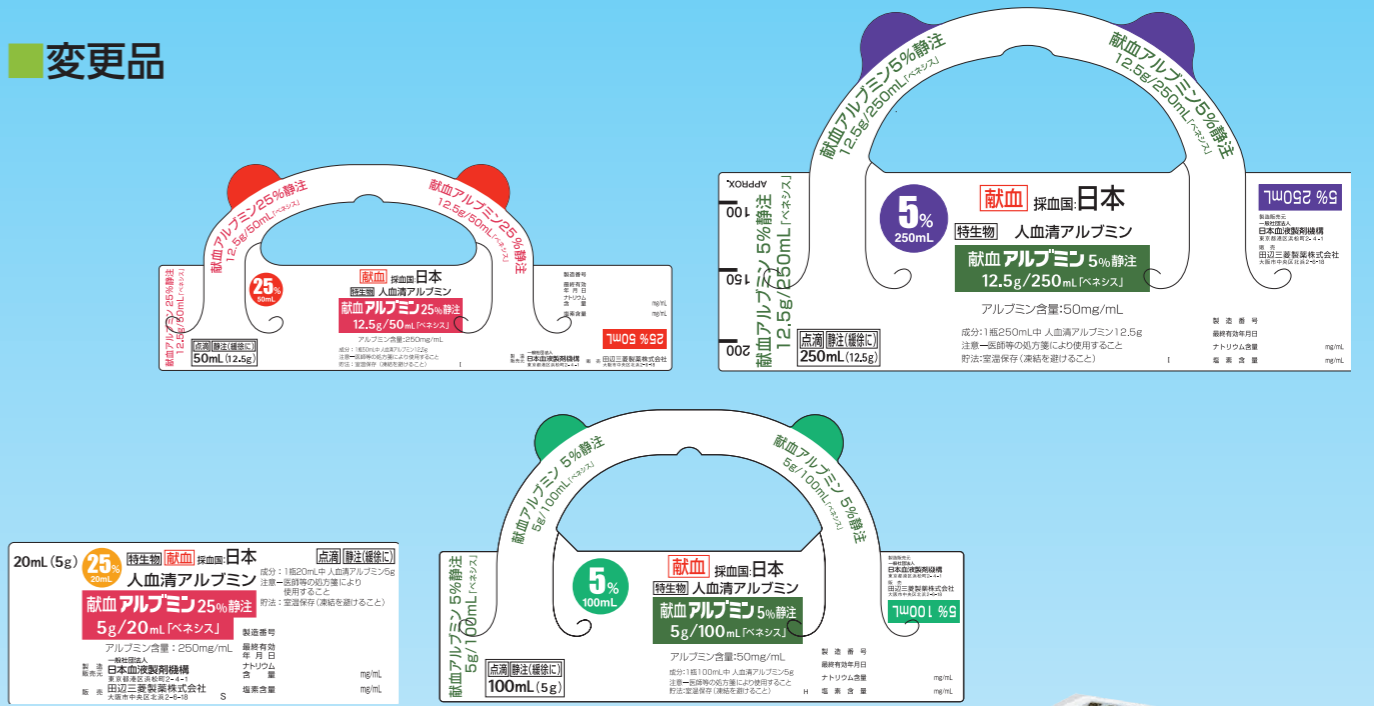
■変更品

献血アルブミン25%静注 12.5g/50mL「ベネシス」
献血アルブミン25%静注 12.5g/50mL「ベネシス」
献血アルブミン25%静注 12.5g/50mL「ベネシス」
25% 50mL
献血 採血国:日本
特生物 人血清アルブミン
献血アルブミン25%静注
12.5g/50mL「ベネシス」
アルブミン含量:250mg/mL
成分:1瓶50mL中 人血清アルブミン12.5g
注意ー医師等の処方箋により使用すること
貯法:室温保存(凍結を避けること)
点滴 静注(緩徐に)
50mL(12.5g)
製造番号
最終有効年月日
ナトリウム含量 mg/mL
塩素含量 mg/mL
25% 50mL
製造販売 一般社団法人 日本血液製剤機構
販売 田辺三菱製薬株式会社

献血アルブミン5%静注 12.5g/250mL「ベネシス」
献血アルブミン5%静注 12.5g/250mL「ベネシス」
APPROX.
100
150
200
献血アルブミン5%静注 12.5g/250mL「ベネシス」
5% 250mL
献血 採血国:日本
特生物 人血清アルブミン
献血アルブミン5%静注
12.5g/250mL「ベネシス」
アルブミン含量:50mg/mL
成分:1瓶250mL中 人血清アルブミン12.5g
注意ー医師等の処方箋により使用すること
貯法:室温保存(凍結を避けること)
点滴 静注(緩徐に)
250mL(12.5g)
5% 250mL
製造販売元 一般社団法人 日本血液製剤機構 東京都港区浜松町2-4-1
販売 田辺三菱製薬株式会社 大阪市中央区北浜2-6-18
製造番号
最終有効年月日
ナトリウム含量 mg/mL
塩素含量 mg/mL

20mL(5g)
25% 20mL
特生物 献血 採血国:日本
人血清アルブミン
献血アルブミン25%静注
5g/20mL「ベネシス」
アルブミン含量:250mg/mL
点滴 静注(緩徐に)
成分:1瓶20mL中 人血清アルブミン5g
注意ー医師等の処方箋により使用すること
貯法:室温保存(凍結を避けること)
製造番号
最終有効年月日
ナトリウム含量 mg/mL
塩素含量 mg/mL
製造販売元 一般社団法人 日本血液製剤機構 東京都港区浜松町2-4-1
販売 田辺三菱製薬株式会社 大阪市中央区北浜2-6-18
S

献血アルブミン5%静注 5g/100mL「ベネシス」
献血アルブミン5%静注 5g/100mL「ベネシス」
献血アルブミン5%静注 5g/100mL「ベネシス」
5% 100mL
献血 採血国:日本
特生物 人血清アルブミン
献血アルブミン5%静注
5g/100mL「ベネシス」
アルブミン含量:50mg/mL
成分:1瓶100mL中 人血清アルブミン5g
注意ー医師等の処方箋により使用すること
貯法:室温保存(凍結を避けること)
点滴 静注(緩徐に)
100mL(5g)
5% 100mL
製造販売元 一般社団法人 日本血液製剤機構 東京都港区浜松町2-4-1
販売 田辺三菱製薬株式会社 大阪市中央区北浜2-6-18
製造番号
最終有効年月日
ナトリウム含量 mg/mL
塩素含量 mg/mL
H